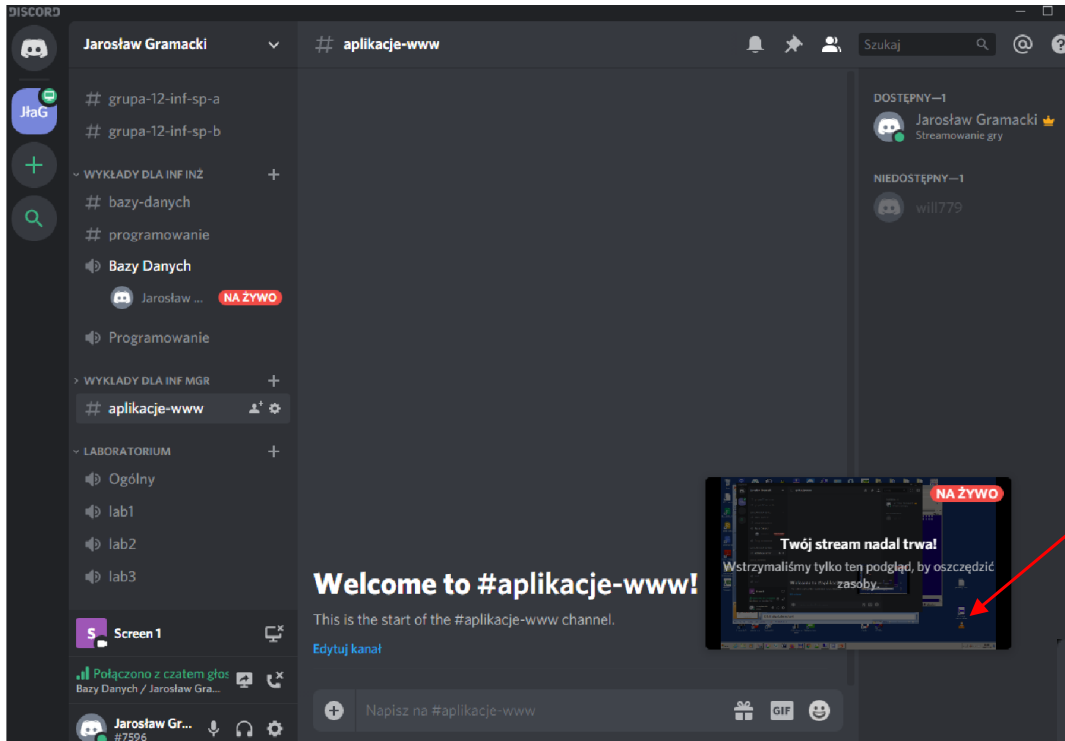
DISCORD

JłaG

Jarosław Gramacki

# grupa-12-inf-sp-a
# grupa-12-inf-sp-b

WYKŁADY DLA INF INŻ
# bazy-danych
# programowanie
Bazy Danych
Jarosław ... NA ŻYWO
Programowanie

WYKŁADY DLA INF MGR
# aplikacje-www

LABORATORIUM
Ogólny
lab1
lab2
lab3

Screen 1

Połączono z czatem głos
Bazy Danych / Jarosław Gra...

Jarosław Gr...
#7596

# aplikacje-www

Szukaj

DOSTĘPNY—1
Jarosław Gramacki
Streamowanie gry

NIEDOSTĘPNY—1
will779

NA ŻYWO
Twój stream nadal trwa!
Wstrzymaliśmy tylko ten podgląd, by oszczędzić zasoby.

Welcome to #aplikacje-www!
This is the start of the #aplikacje-www channel.
Edytuj kanał

Napisz na #aplikacje-www

GIF